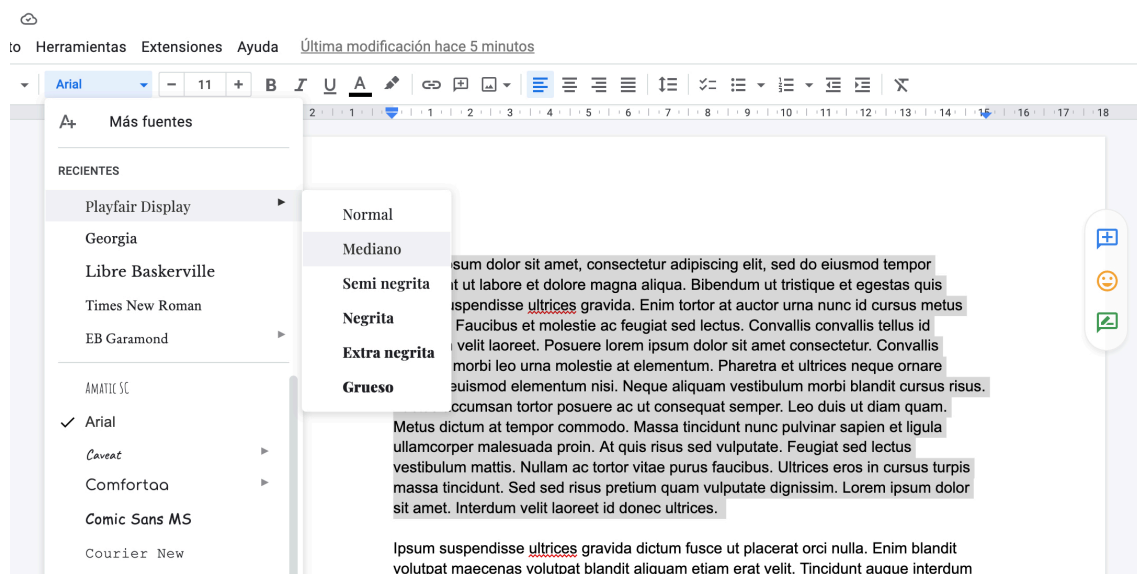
to Herramientas Extensiones Ayuda Última modificación hace 5 minutos

Arial 11

Más fuentes

RECIENTES

Playfair Display
Georgia
Libre Baskerville
Times New Roman
EB Garamond

Amatic SC
Arial
Caveat
Comfortaa
Comic Sans MS
Courier New

Normal
Mediano
Semi negrita
Negrita
Extra negrita
Grueso

2 1 1 2 3 4 5 6 7 8 9 10 11 12 13 14 15 16 17 18

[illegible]sum dolor sit amet, consectetur adipiscing elit, sed do eiusmod tempor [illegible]t ut labore et dolore magna aliqua. Bibendum ut tristique et egestas quis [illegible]spendisse ultrices gravida. Enim tortor at auctor urna nunc id cursus metus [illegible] Faucibus et molestie ac feugiat sed lectus. Convallis convallis tellus id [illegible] velit laoreet. Posuere lorem ipsum dolor sit amet consectetur. Convallis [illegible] morbi leo urna molestie at elementum. Pharetra et ultrices neque ornare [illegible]euismod elementum nisi. Neque aliquam vestibulum morbi blandit cursus risus. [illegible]ccumsan tortor posuere ac ut consequat semper. Leo duis ut diam quam. Metus dictum at tempor commodo. Massa tincidunt nunc pulvinar sapien et ligula ullamcorper malesuada proin. At quis risus sed vulputate. Feugiat sed lectus vestibulum mattis. Nullam ac tortor vitae purus faucibus. Ultrices eros in cursus turpis massa tincidunt. Sed sed risus pretium quam vulputate dignissim. Lorem ipsum dolor sit amet. Interdum velit laoreet id donec ultrices.

Ipsum suspendisse ultrices gravida dictum fusce ut placerat orci nulla. Enim blandit volutpat maecenas volutpat blandit aliquam etiam erat velit. Tincidunt augue interdum